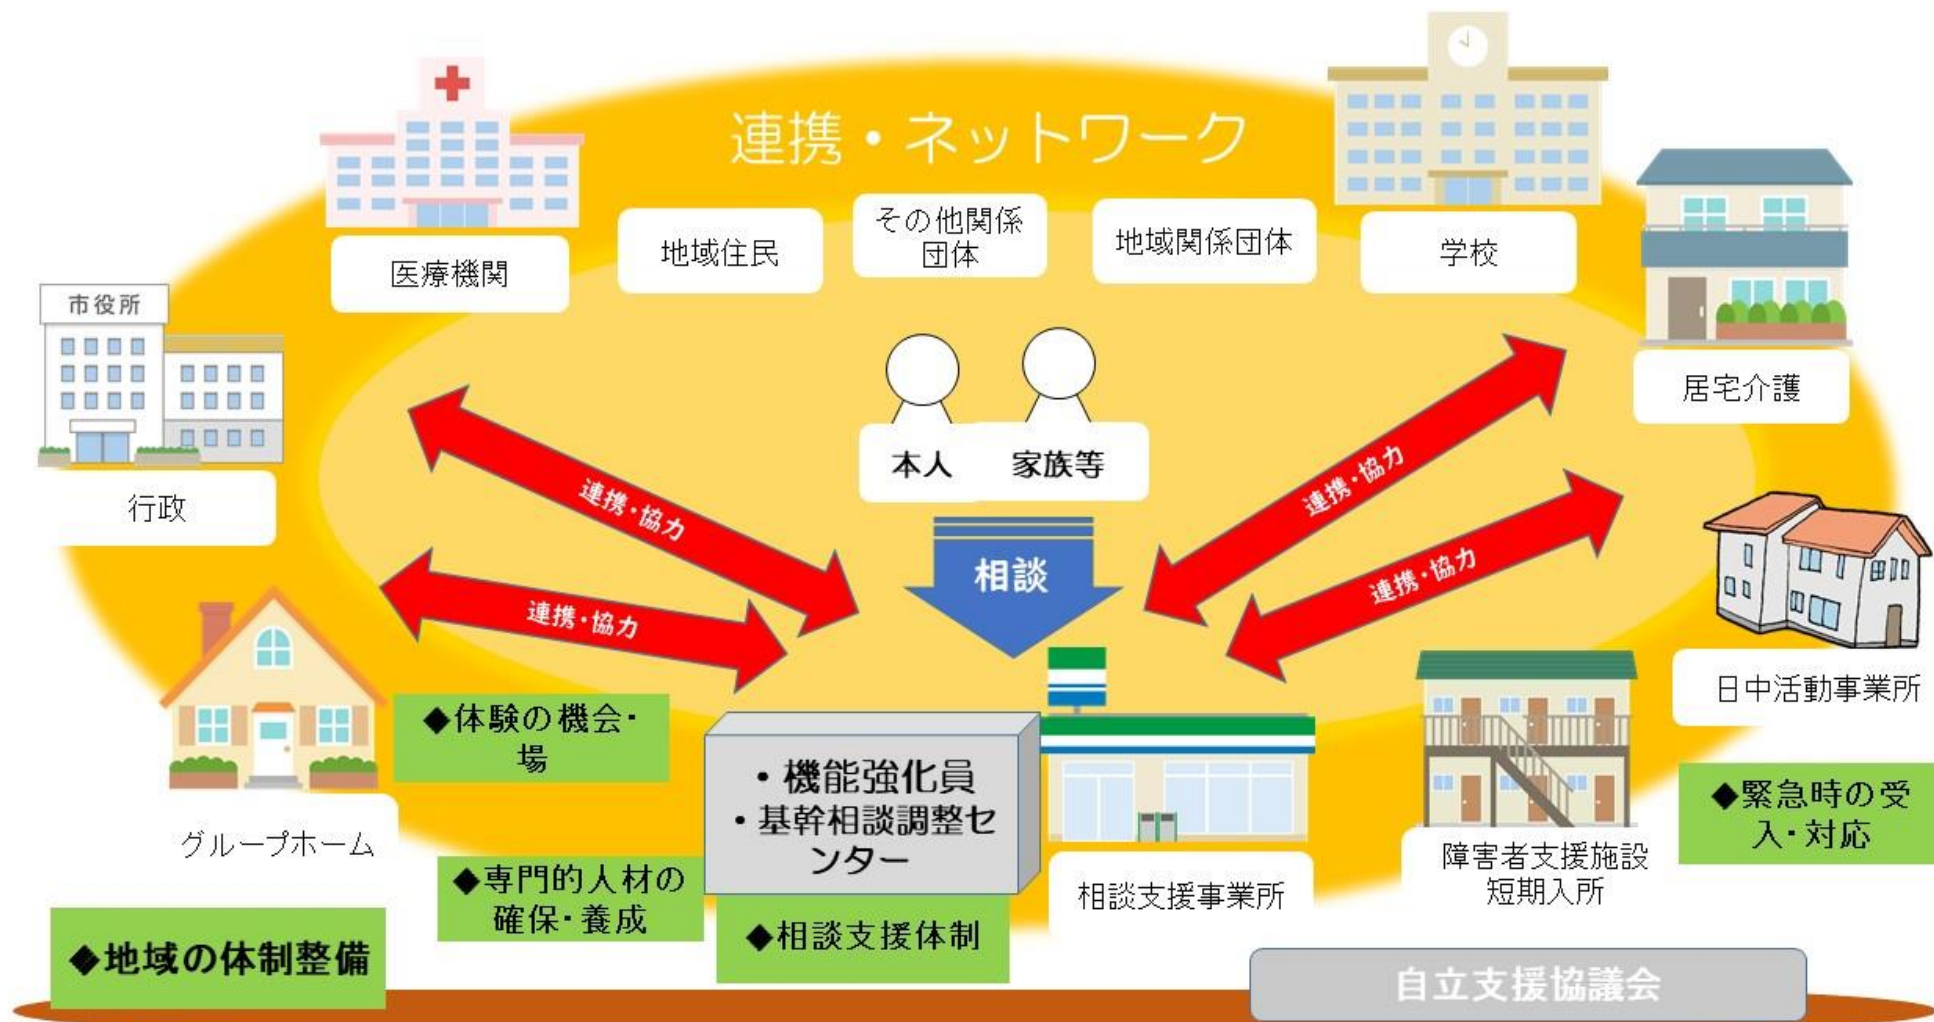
連携・ネットワーク

医療機関

地域住民

その他関係団体

地域関係団体

学校

市役所

行政

居宅介護

本人

家族等

連携・協力

連携・協力

連携・協力

連携・協力

相談

日中活動事業所

◆体験の機会・場

・機能強化員
・基幹相談調整センター

グループホーム

◆専門的人材の確保・養成

◆相談支援体制

相談支援事業所

障害者支援施設
短期入所

◆緊急時の受入・対応

◆地域の体制整備

自立支援協議会